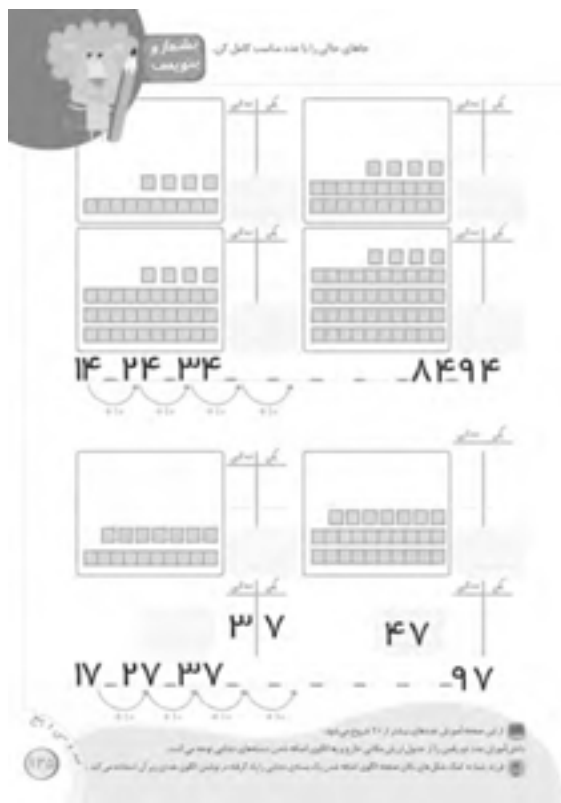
بشمار و بنویس

جاهای خالی را با عدد مناسب کامل کن.

یکی | دهتایی

یکی | دهتایی

یکی | دهتایی

یکی | دهتایی

۱۴ _ ۲۴ _ ۳۴ _ _ _ _ _ _ ۸۴ _ ۹۴

+۱۰ +۱۰ +۱۰ +۱۰

یکی | دهتایی

یکی | دهتایی

یکی | دهتایی

یکی | دهتایی

۳ | ۷

۴۷

۱۷ _ ۲۷ _ ۳۷ _ _ _ _ _ _ ۹۷

+۱۰ +۱۰ +۱۰ +۱۰

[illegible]

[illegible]

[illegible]

۱۲۵